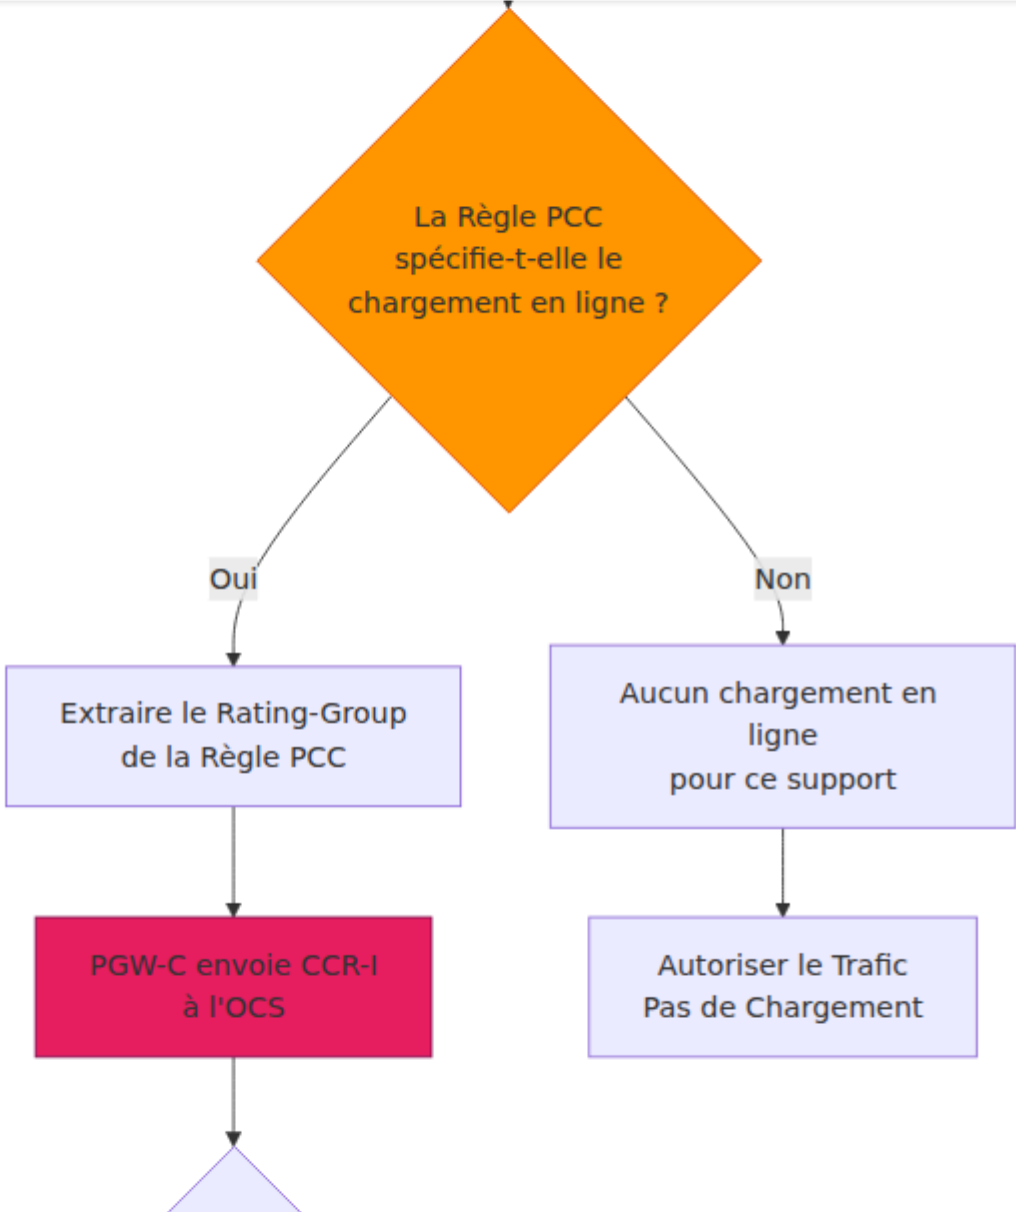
La Règle PCC spécifie-t-elle le chargement en ligne ?

Oui

Non

Extraire le Rating-Group de la Règle PCC

Aucun chargement en ligne pour ce support

PGW-C envoie CCR-I à l'OCS

Autoriser le Trafic
Pas de Chargement